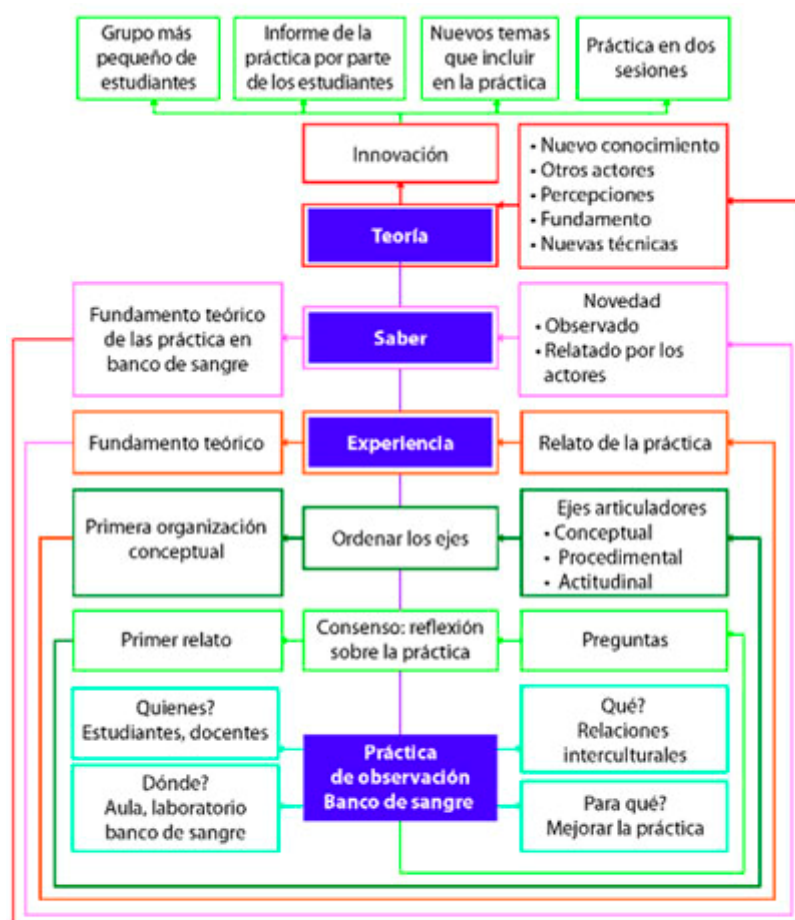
Grupo más pequeño de estudiantes

Informe de la práctica por parte de los estudiantes

Nuevos temas que incluir en la práctica

Práctica en dos sesiones

Innovación

• Nuevo conocimiento
• Otros actores
• Percepciones
• Fundamento
• Nuevas técnicas

Teoría

Fundamento teórico de las práctica en banco de sangre

Saber

Novedad
• Observado
• Relatado por los actores

Fundamento teórico

Experiencia

Relato de la práctica

Primera organización conceptual

Ordenar los ejes

Ejes articuladores
• Conceptual
• Procedimental
• Actitudinal

Primer relato

Consenso: reflexión sobre la práctica

Preguntas

Quienes?
Estudiantes, docentes

Práctica de observación Banco de sangre

Qué?
Relaciones interculturales

Dónde?
Aula, laboratorio banco de sangre

Para qué?
Mejorar la práctica